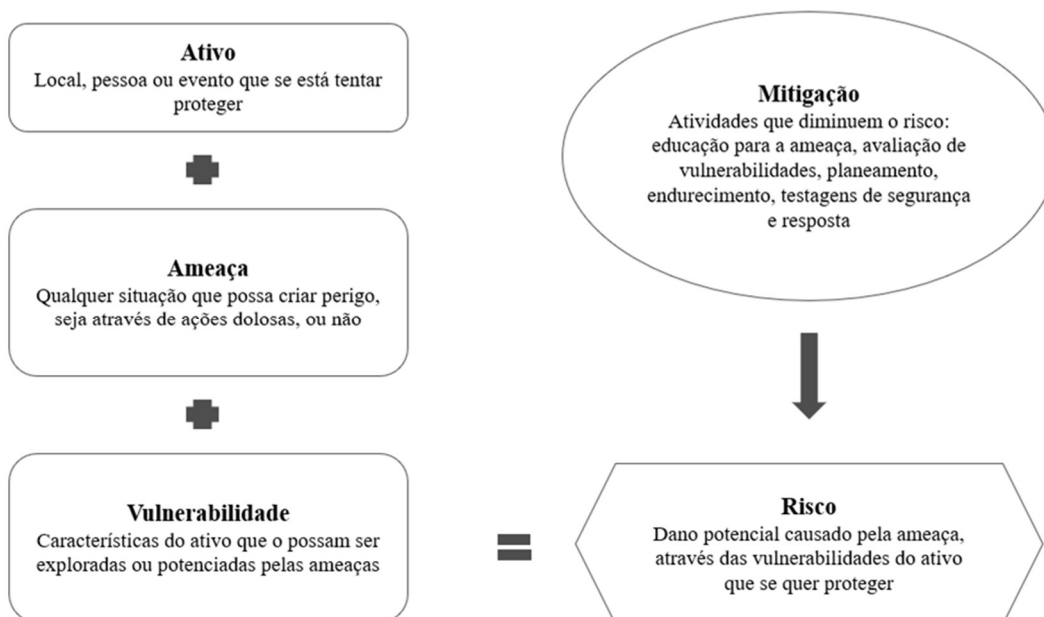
**Ativo**
Local, pessoa ou evento que se está tentar proteger

+

**Ameaça**
Qualquer situação que possa criar perigo, seja através de ações dolosas, ou não

+

**Vulnerabilidade**
Características do ativo que o possam ser exploradas ou potenciadas pelas ameaças

=

**Mitigação**
Atividades que diminuem o risco: educação para a ameaça, avaliação de vulnerabilidades, planeamento, endurecimento, testagens de segurança e resposta

**Risco**
Dano potencial causado pela ameaça, através das vulnerabilidades do ativo que se quer proteger